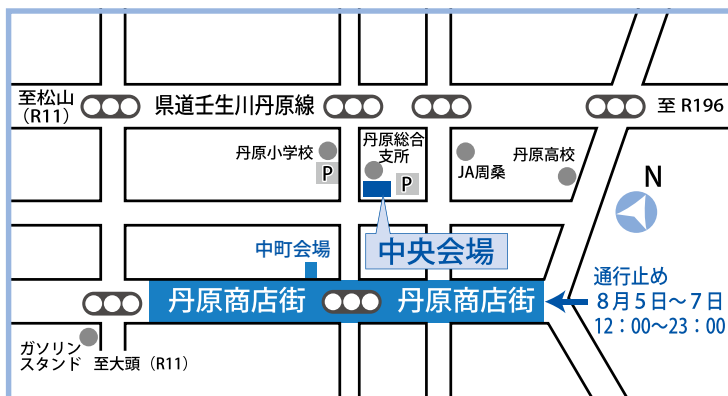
至松山
（R11）

県道壬生川丹原線

至 R196

丹原小学校

P

丹原総合支所

P

JA周桑

丹原高校

N

中町会場

中央会場

丹原商店街

丹原商店街

通行止め
8月5日～7日
12：00～23：00

ガソリンスタンド

至大頭（R11）